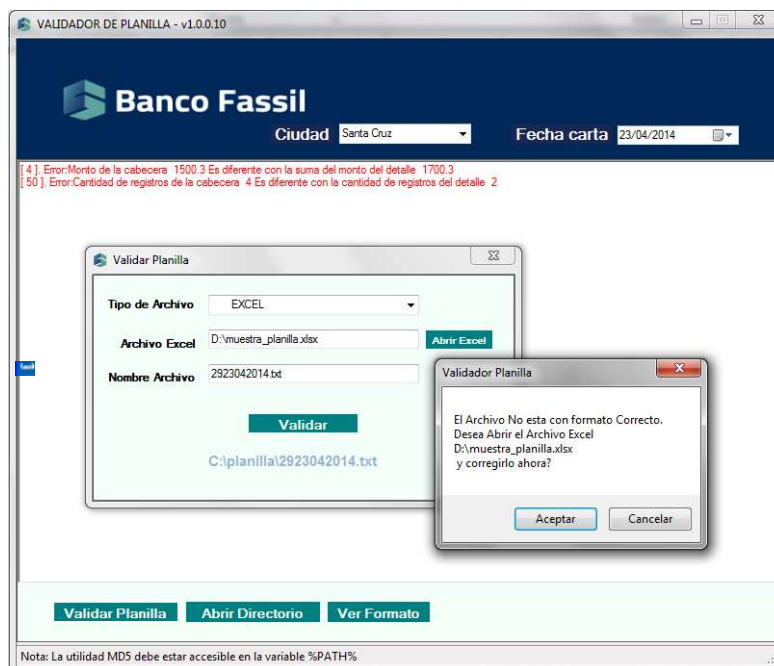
VALIDADOR DE PLANILLA - v1.0.0.10

Banco Fassil

Ciudad Santa Cruz

Fecha carta 23/04/2014

[ 4 ]. Error:Monto de la cabecera 1500.3 Es diferente con la suma del monto del detalle 1700.3
[ 50 ]. Error:Cantidad de registros de la cabecera 4 Es diferente con la cantidad de registros del detalle 2

Validar Planilla

Tipo de Archivo EXCEL

Archivo Excel D:\muestra_planilla.xlsx Abrir Excel

Nombre Archivo 2923042014.txt

Validar

C:\planilla\2923042014.txt

Validador Planilla

El Archivo No esta con formato Correcto.
Desea Abrir el Archivo Excel
D:\muestra_planilla.xlsx
y corregirlo ahora?

Aceptar Cancelar

Validar Planilla Abrir Directorio Ver Formato

Nota: La utilidad MD5 debe estar accesible en la variable %PATH%